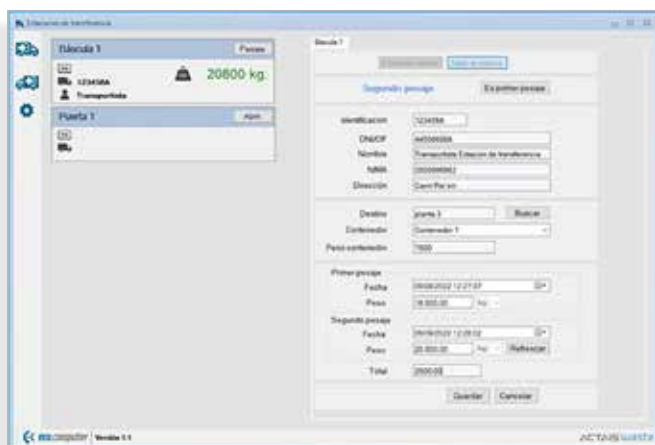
Estación de transferencia

Báscula 1
Pesaje
1234SBA
Transportista
20800 kg.

Puerta 1
Abrir

Báscula 1

Segundo pesaje
Es primer pesaje

Identificación
1234SBA
DNI/CIF
44556698A
Nombre
Transportista Estacion de transferencia
NIMA
0000000002
Dirección
Camí Ral s/n

Destino
planta 3
Buscar
Contenedor
Contenedor 1
Peso contenedor
7000

Primer pesaje
Fecha
09/08/2022 12:27:07
Peso
18.000,00
Kg
Segundo pesaje
Fecha
09/08/2022 12:28:02
Peso
20.800,00
Kg
Refrescar
Total
2800,00

Guardar
Cancelar

Versión 1.1
ACTIASWASTE